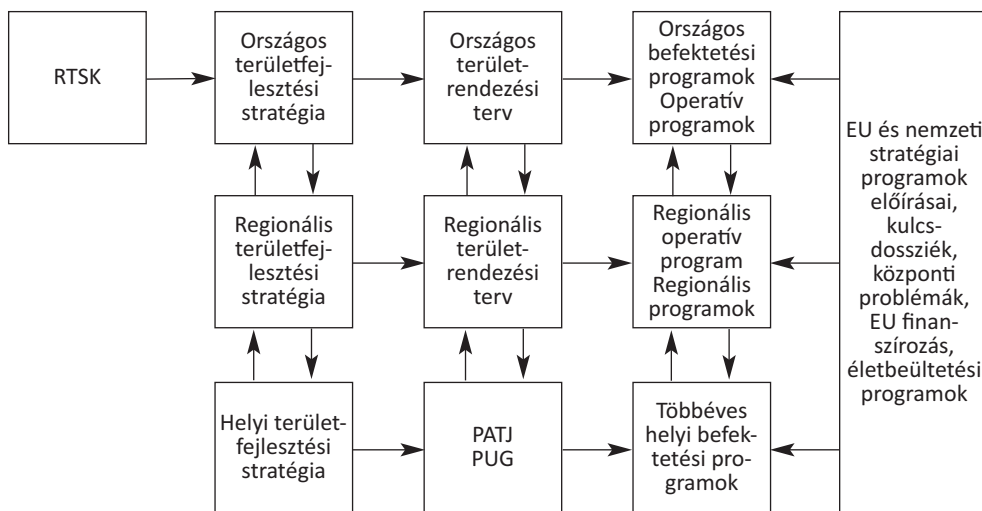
RTSK

Országos területfejlesztési stratégia

Országos területrendezési terv

Országos befektetési programok Operatív programok

Regionális területfejlesztési stratégia

Regionális területrendezési terv

Regionális operatív program Regionális programok

Helyi területfejlesztési stratégia

PATJ PUG

Többéves helyi befektetési programok

EU és nemzeti stratégiai programok előírásai, kulcsdossziék, központi problémák, EU finanszírozás, életbeültetési programok